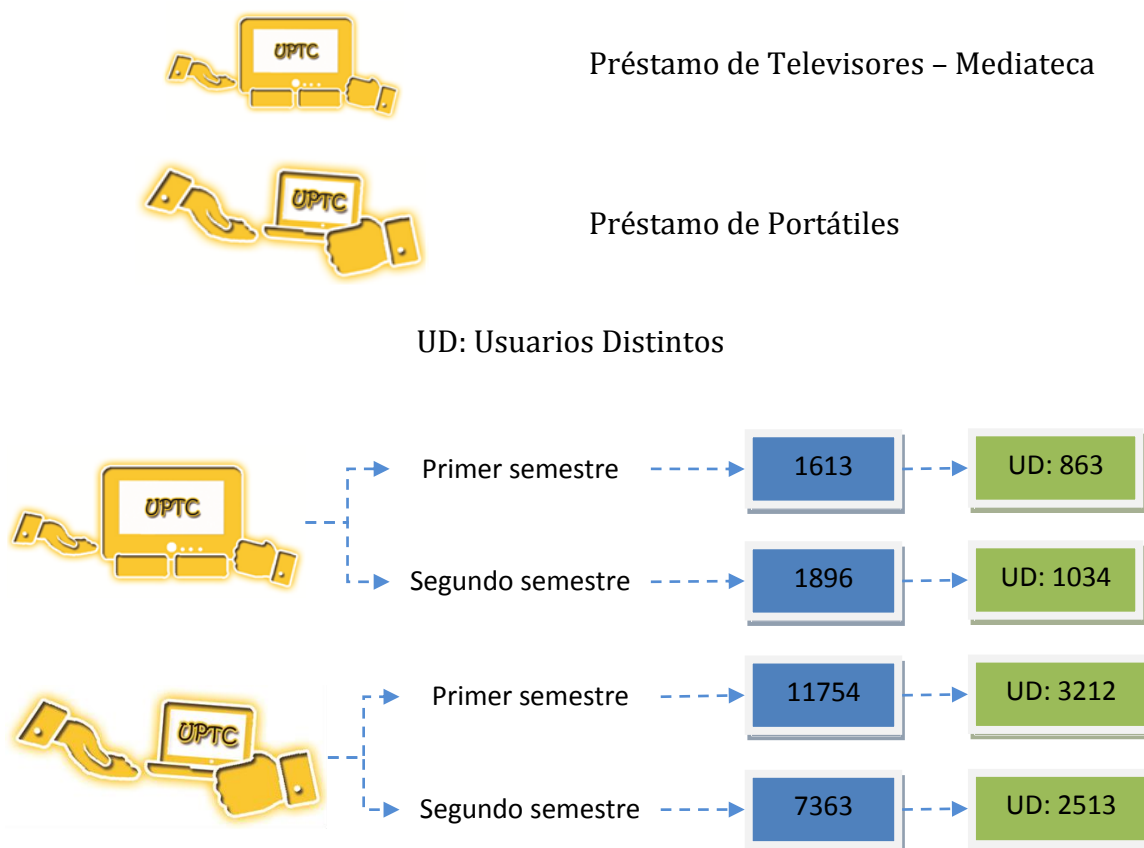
UPTC

Préstamo de Televisores – Mediateca

UPTC

Préstamo de Portátiles

UD: Usuarios Distintos

UPTC

Primer semestre

1613

UD: 863

Segundo semestre

1896

UD: 1034

UPTC

Primer semestre

11754

UD: 3212

Segundo semestre

7363

UD: 2513